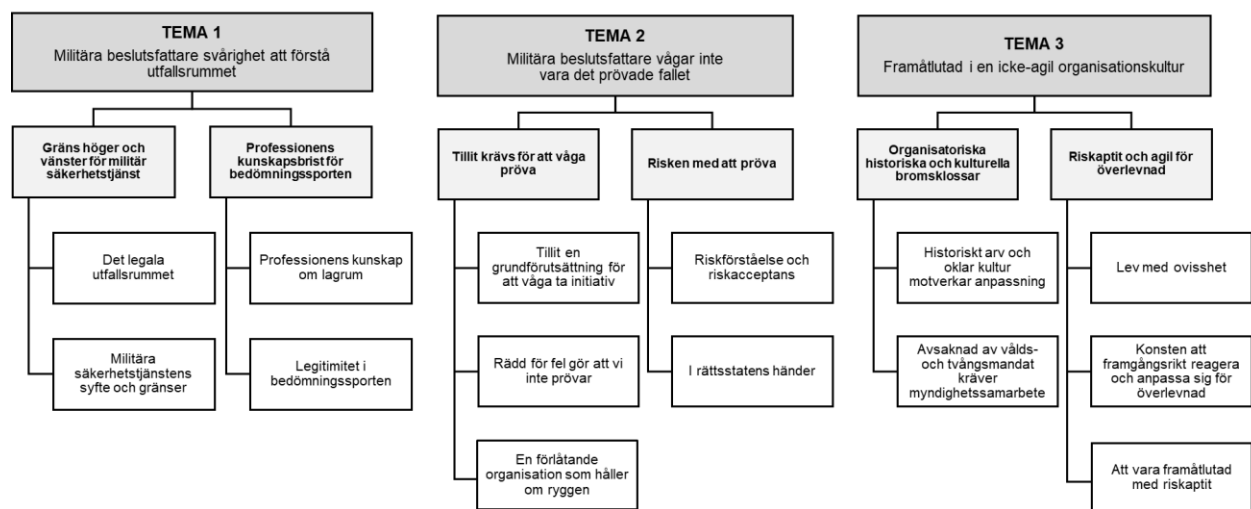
TEMA 1
Militära beslutsfattare svårighet att förstå utfallsrummet

Gräns höger och vänster för militär säkerhetstjänst

Det legala utfallsrummet

Militära säkerhetstjänstens syfte och gränser

Professionens kunskapsbrist för bedömningssporten

Professionens kunskap om lagrum

Legitimitet i bedömningssporten

TEMA 2
Militära beslutsfattare vågar inte vara det prövade fallet

Tillit krävs för att våga pröva

Tillit en grundförutsättning för att våga ta initiativ

Rädd för fel gör att vi inte prövar

En förlåtande organisation som håller om ryggen

Risken med att pröva

Riskförståelse och riskacceptans

I rättsstatens händer

TEMA 3
Framåtlutad i en icke-agil organisationskultur

Organisatoriska historiska och kulturella bromsklossar

Historiskt arv och oklar kultur motverkar anpassning

Avsaknad av vålds- och tvångsmandat kräver myndighetssamarbete

Riskaptit och agil för överlevnad

Lev med ovisshet

Konsten att framgångsrikt reagera och anpassa sig för överlevnad

Att vara framåtlutad med riskaptit